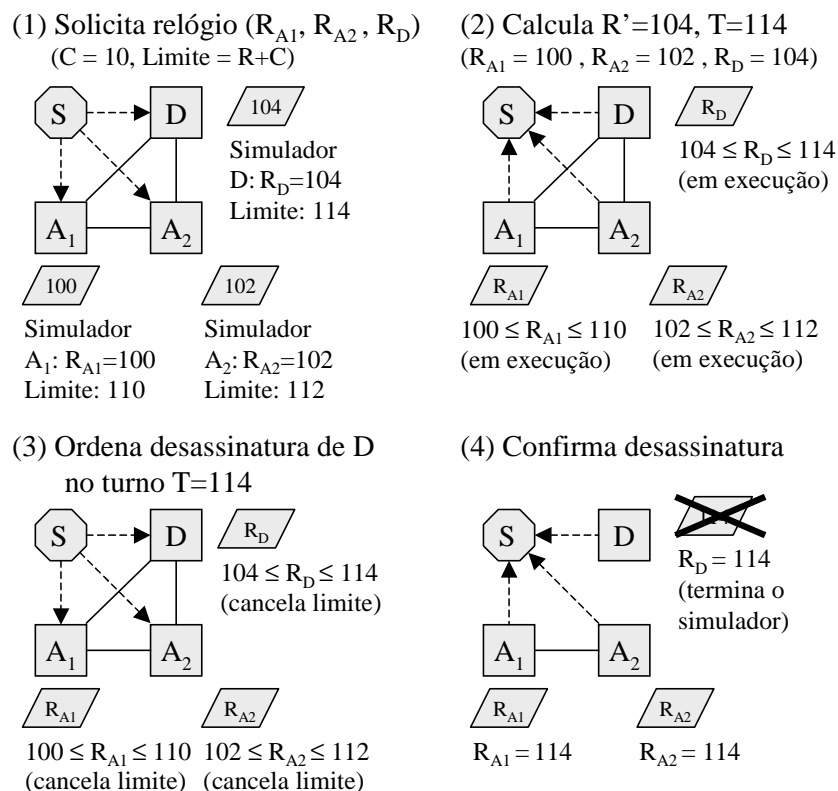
(1) Solicita relógio ($R_{A1}$, $R_{A2}$, $R_D$)
(C = 10, Limite = R+C)

S
D
$A_1$
$A_2$

104
Simulador
D: $R_D$=104
Limite: 114

100
Simulador
$A_1$: $R_{A1}$=100
Limite: 110

102
Simulador
$A_2$: $R_{A2}$=102
Limite: 112

(2) Calcula R'=104, T=114
($R_{A1}$ = 100 , $R_{A2}$ = 102 , $R_D$ = 104)

S
D
$A_1$
$A_2$

$R_D$
$104 \leq R_D \leq 114$
(em execução)

$R_{A1}$
$100 \leq R_{A1} \leq 110$
(em execução)

$R_{A2}$
$102 \leq R_{A2} \leq 112$
(em execução)

(3) Ordena desassinatura de D no turno T=114

S
D
$A_1$
$A_2$

$R_D$
$104 \leq R_D \leq 114$
(cancela limite)

$R_{A1}$
$100 \leq R_{A1} \leq 110$
(cancela limite)

$R_{A2}$
$102 \leq R_{A2} \leq 112$
(cancela limite)

(4) Confirma desassinatura

S
D
$A_1$
$A_2$

$R_D$ = 114
(termina o simulador)

$R_{A1}$
$R_{A1}$ = 114

$R_{A2}$
$R_{A2}$ = 114